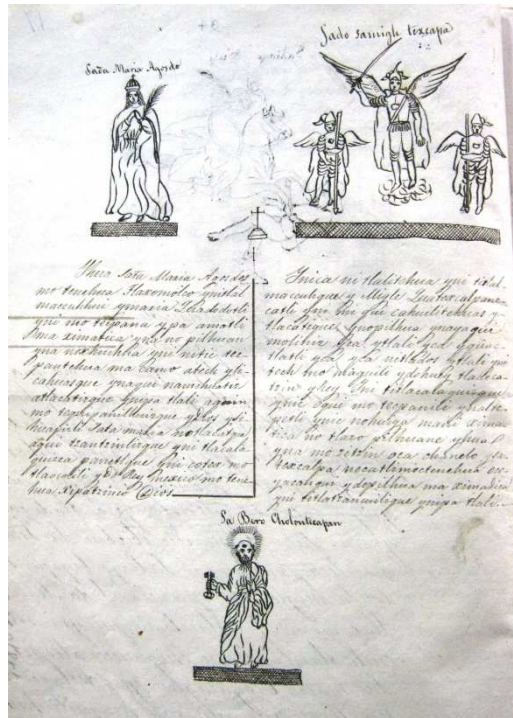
Sata Maria Agosto

Sato sanmigl texcapa

Nehua Sata Maria Agosto no teouhua Ylaxomolco quitlal macehuhui ymaxia Ylaxcahuitl yni no tecpana ypa amatl ma ximatica yni no pilhuan yna nochichiha yni notic tepantechua ma camo atcik yticahuaque yna yni namehuatic atlachinque ynipa tlali aquin mo teocpahuitlinque ylox yti hicaquitl Sata maria mo Ylatalquiza tzantzintique yni tlalalquiza panitiljca yni cotor no tlacotl ydilkey Mexico mo tene huac Xepatzinco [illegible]

Ynica ni tlalitekua yni titlamacuhique y Migle Lustarcalomacaste yni ni yni cahuiltekua y tlacotique ynopilhua ynayaqui molitic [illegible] tlali yal yqual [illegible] tlacti yal ya niltalos ytlali yni tech mo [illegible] ydehuiz tlatecatzin ylex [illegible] tetlacalaquique yni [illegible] no tecpanile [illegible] yni nohuiya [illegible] tlaco no tlaco pilhuane yhua yna mo tettin oca chesnolo yxtexcalpa necatlmoctenehua oyxcalpan ydegilhua ma ximadica yni tetlatzantique yniya tlali

Sa Biero Cholonticapan